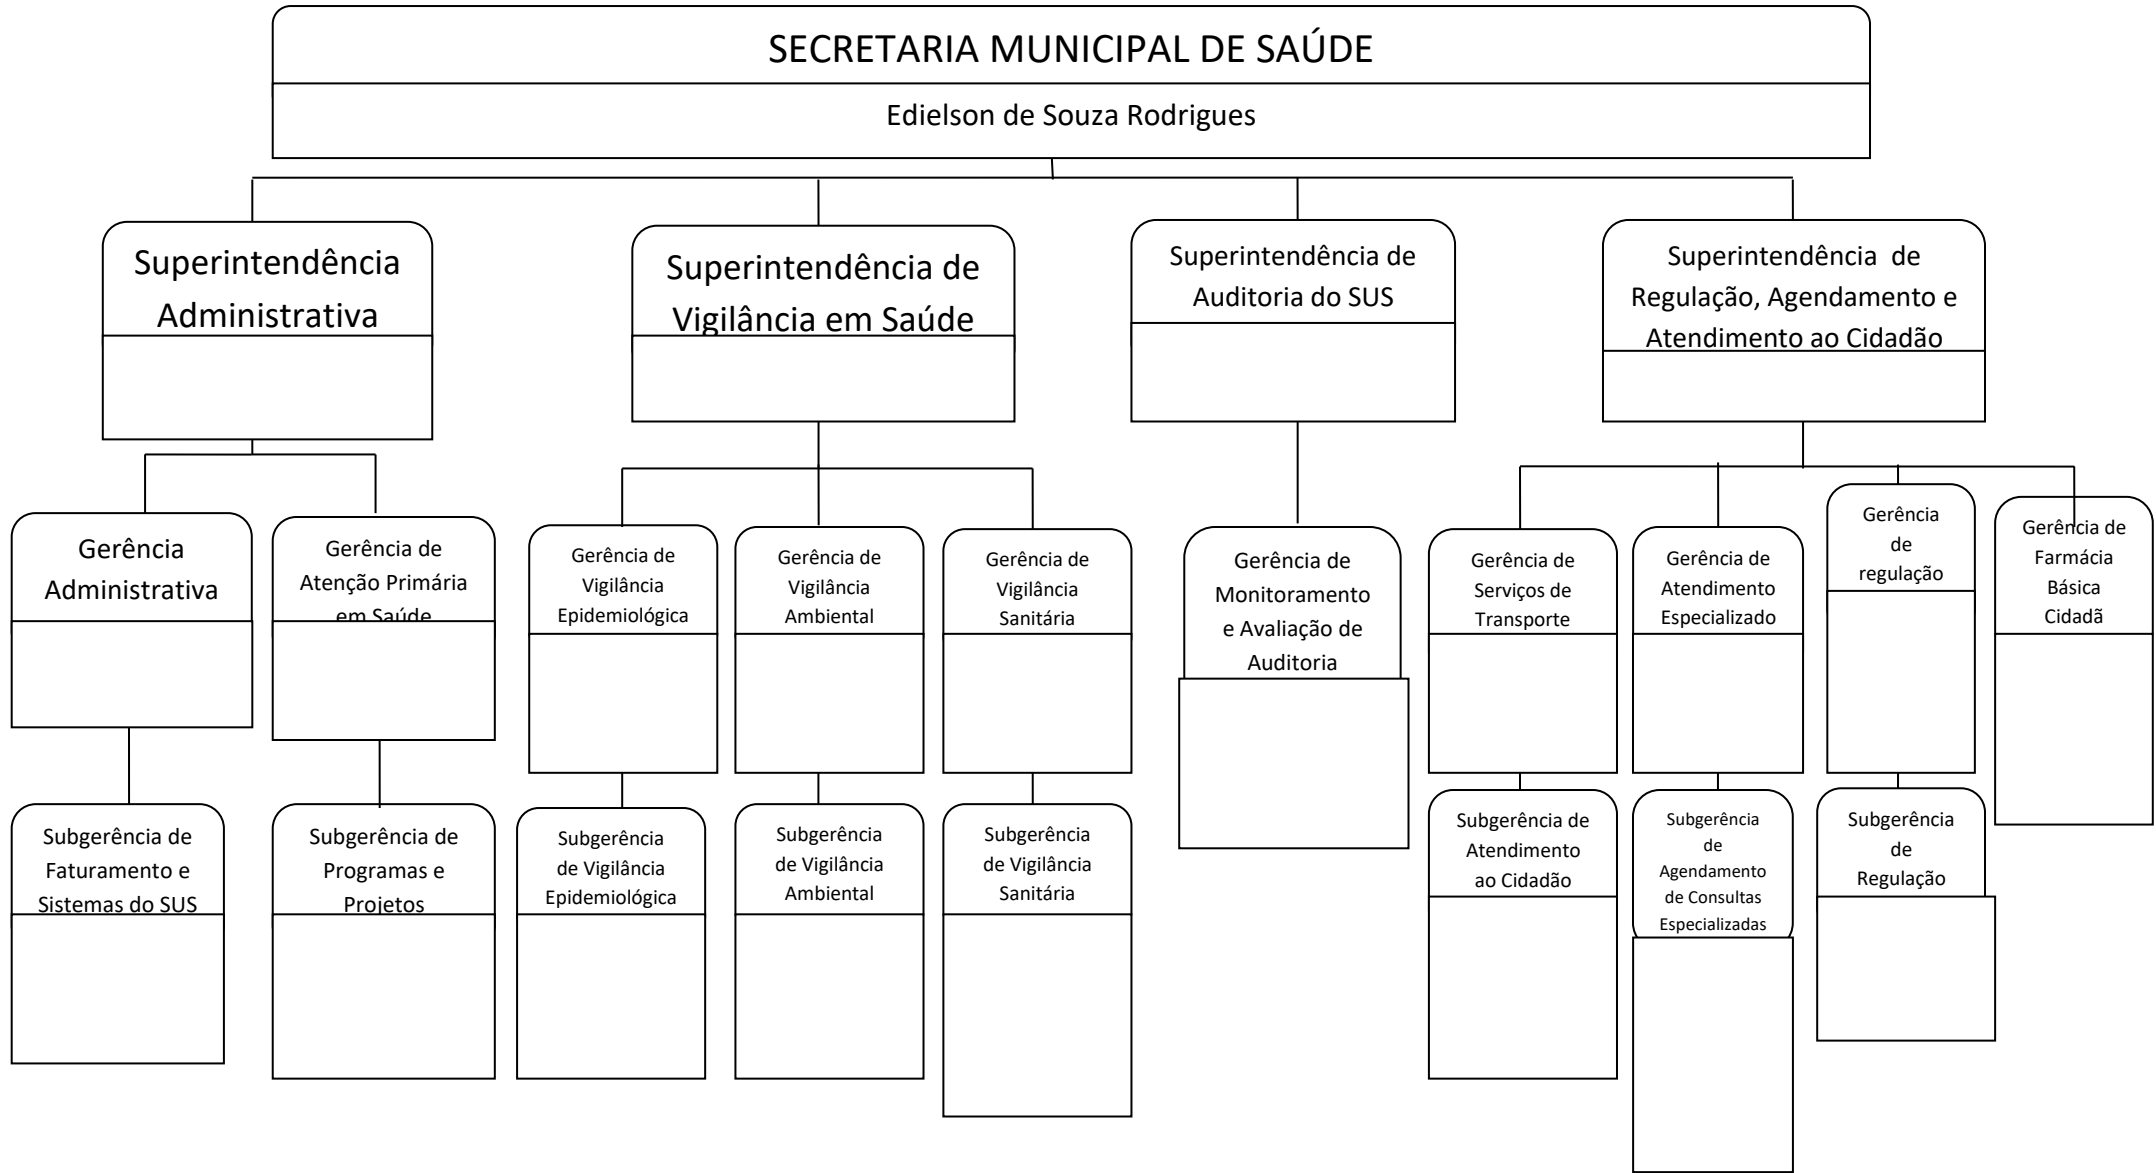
SECRETARIA MUNICIPAL DE SAÚDE

Edielson de Souza Rodrigues

Superintendência Administrativa

Superintendência de Vigilância em Saúde

Superintendência de Auditoria do SUS

Superintendência de Regulação, Agendamento e Atendimento ao Cidadão

Gerência Administrativa

Gerência de Atenção Primária em Saúde

Gerência de Vigilância Epidemiológica

Gerência de Vigilância Ambiental

Gerência de Vigilância Sanitária

Gerência de Monitoramento e Avaliação de Auditoria

Gerência de Serviços de Transporte

Gerência de Atendimento Especializado

Gerência de regulação

Gerência de Farmácia Básica Cidadã

Subgerência de Faturamento e Sistemas do SUS

Subgerência de Programas e Projetos

Subgerência de Vigilância Epidemiológica

Subgerência de Vigilância Ambiental

Subgerência de Vigilância Sanitária

Subgerência de Atendimento ao Cidadão

Subgerência de Agendamento de Consultas Especializadas

Subgerência de Regulação